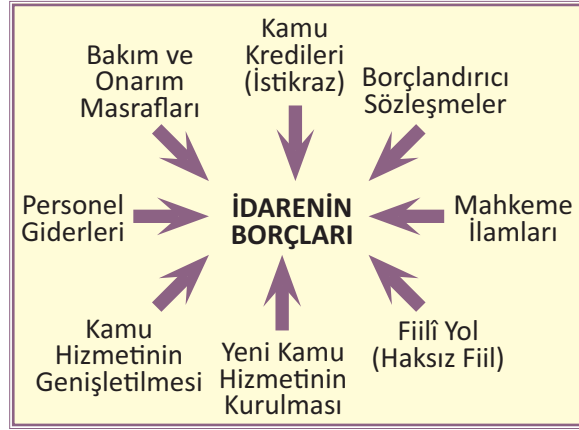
Kamu Kredileri (İstikraz)

Bakım ve Onarım Masrafları

Borçlandırıcı Sözleşmeler

Personel Giderleri

İDARENİN BORÇLARI

Mahkeme İlamları

Kamu Hizmetinin Genişletilmesi

Yeni Kamu Hizmetinin Kurulması

Fiilî Yol (Haksız Fiil)